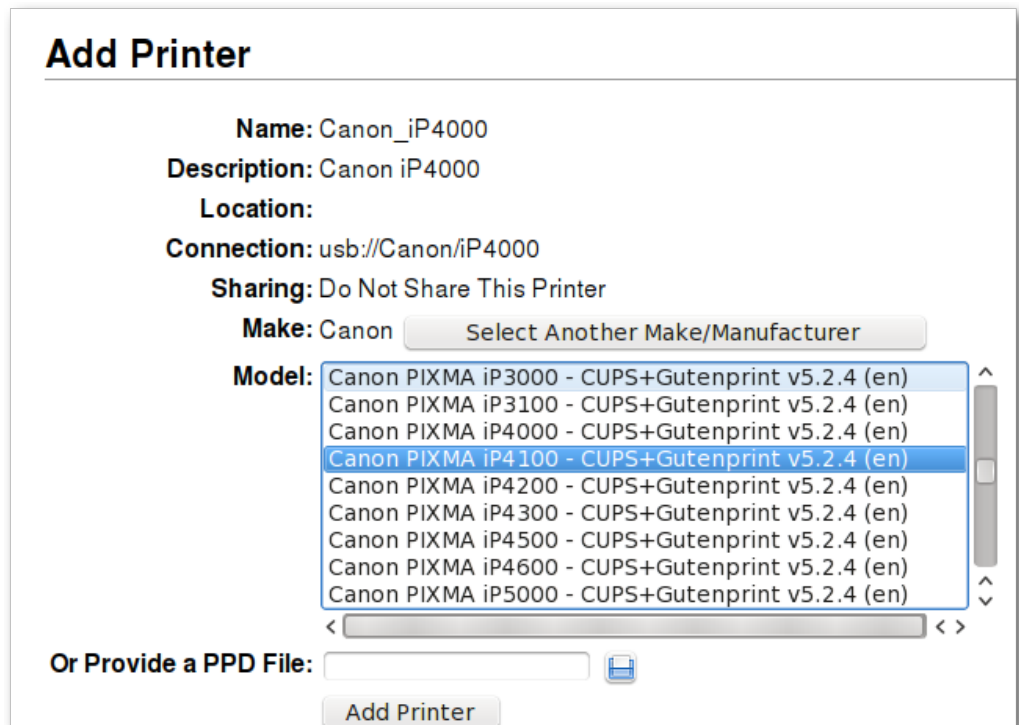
Add Printer

Name: Canon_iP4000

Description: Canon iP4000

Location:

Connection: usb://Canon/iP4000

Sharing: Do Not Share This Printer

Make: Canon Select Another Make/Manufacturer

Model:
Canon PIXMA iP3000 - CUPS+Gutenprint v5.2.4 (en)
Canon PIXMA iP3100 - CUPS+Gutenprint v5.2.4 (en)
Canon PIXMA iP4000 - CUPS+Gutenprint v5.2.4 (en)
Canon PIXMA iP4100 - CUPS+Gutenprint v5.2.4 (en)
Canon PIXMA iP4200 - CUPS+Gutenprint v5.2.4 (en)
Canon PIXMA iP4300 - CUPS+Gutenprint v5.2.4 (en)
Canon PIXMA iP4500 - CUPS+Gutenprint v5.2.4 (en)
Canon PIXMA iP4600 - CUPS+Gutenprint v5.2.4 (en)
Canon PIXMA iP5000 - CUPS+Gutenprint v5.2.4 (en)

Or Provide a PPD File:

Add Printer